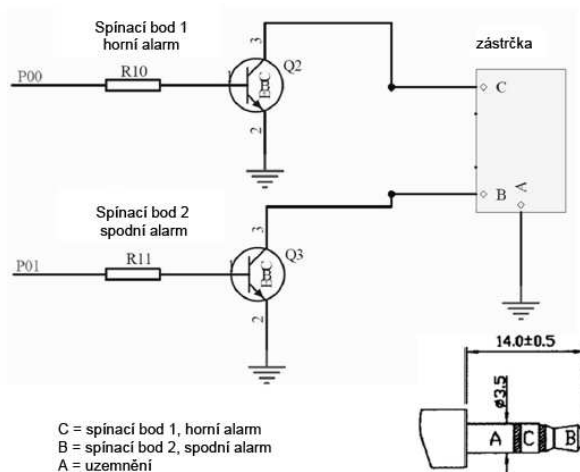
Spínací bod 1
horní alarm

zástrčka

P00
R10
Q2
3
2
BC

C

B
A

Spínací bod 2
spodní alarm

P01
R11
Q3
3
2
BC

14.0±0.5
ø3.5
A C B

C = spínací bod 1, horní alarm
B = spínací bod 2, spodní alarm
A = uzemnění